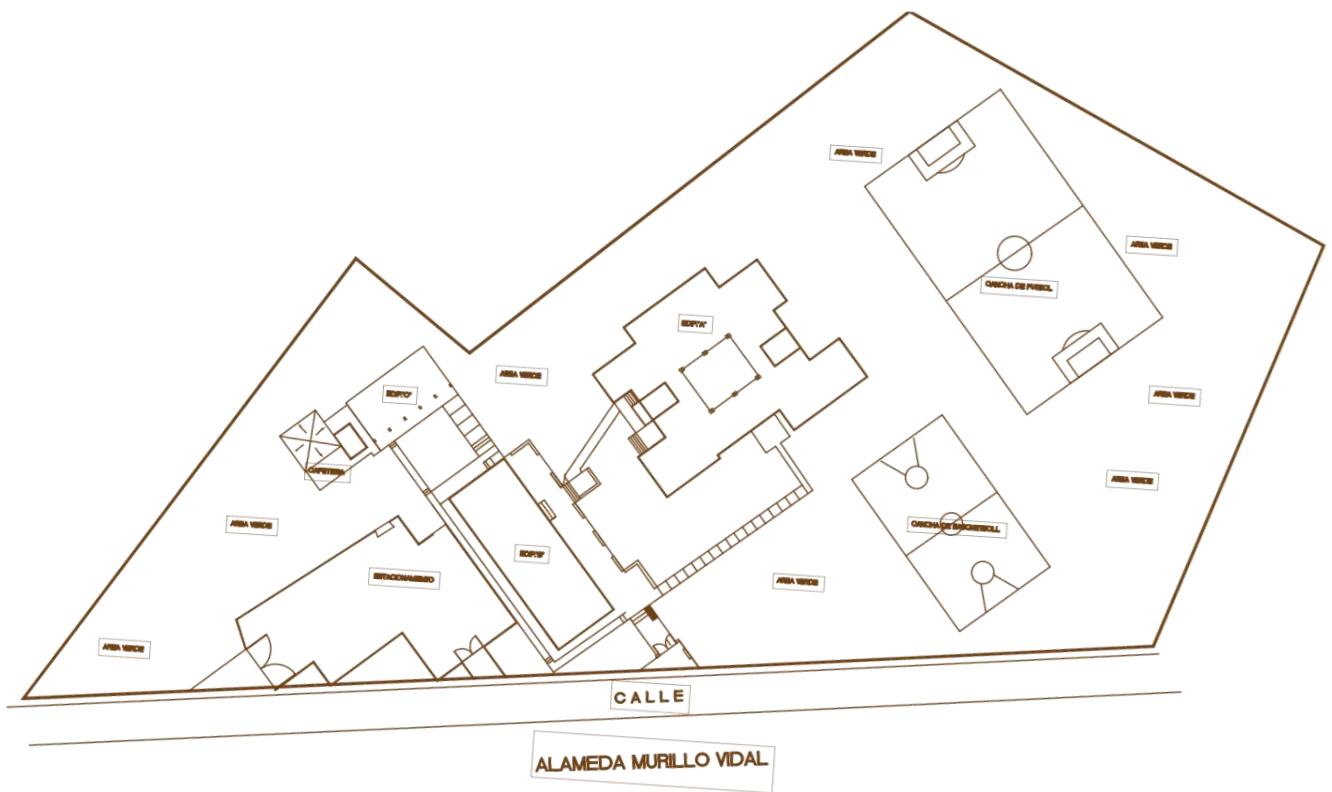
AREA VERDE

AREA VERDE

CANCHA DE FUTBOL

AREA VERDE

EDIFIC A

AREA VERDE

AREA VERDE

EDIFIC C

CAFETERIA

AREA VERDE

CANCHA DE BASQUETBOLL

AREA VERDE

EDIFIC B

ESTACIONAMIENTO

AREA VERDE

AREA VERDE

C A L L E

ALAMEDA MURILLO VIDAL